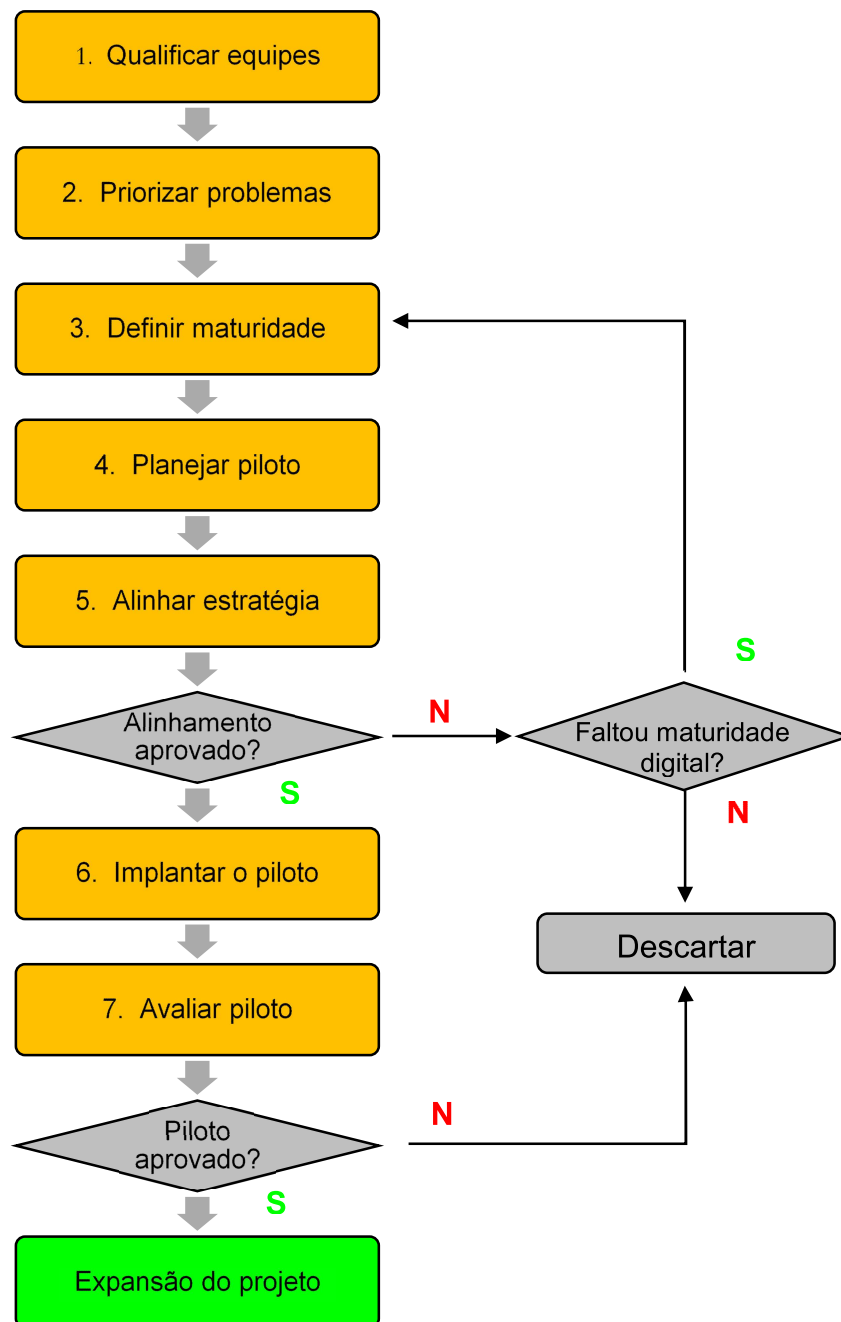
1. Qualificar equipes

2. Priorizar problemas

3. Definir maturidade

4. Planejar piloto

5. Alinhar estratégia

Alinhamento aprovado?

N

Faltou maturidade digital?

S

N

S

6. Implantar o piloto

Descartar

7. Avaliar piloto

Piloto aprovado?

N

S

Expansão do projeto